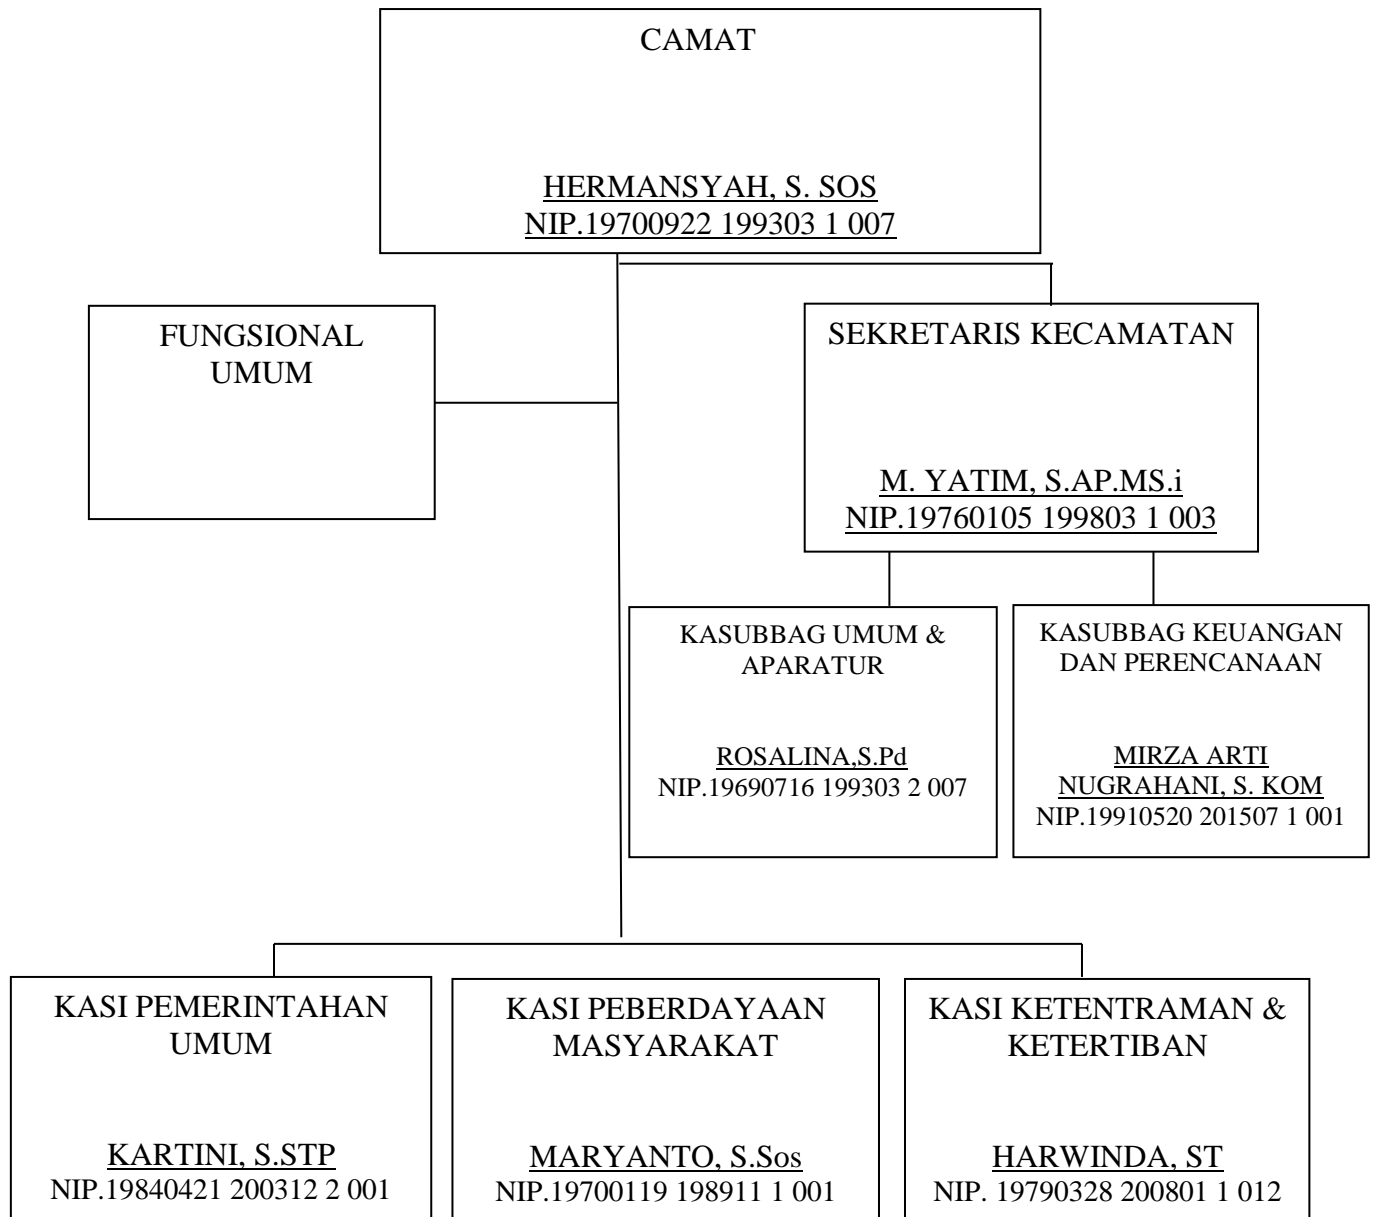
CAMAT

HERMANSYAH, S. SOS
NIP.19700922 199303 1 007

FUNGSIONAL UMUM

SEKRETARIS KECAMATAN

M. YATIM, S.AP.MS.i
NIP.19760105 199803 1 003

KASUBBAG UMUM & APARATUR

ROSALINA,S.Pd
NIP.19690716 199303 2 007

KASUBBAG KEUANGAN DAN PERENCANAAN

MIRZA ARTI NUGRAHANI, S. KOM
NIP.19910520 201507 1 001

KASI PEMERINTAHAN UMUM

KARTINI, S.STP
NIP.19840421 200312 2 001

KASI PEBERDAYAAN MASYARAKAT

MARYANTO, S.Sos
NIP.19700119 198911 1 001

KASI KETENTRAMAN & KETERTIBAN

HARWINDA, ST
NIP. 19790328 200801 1 012